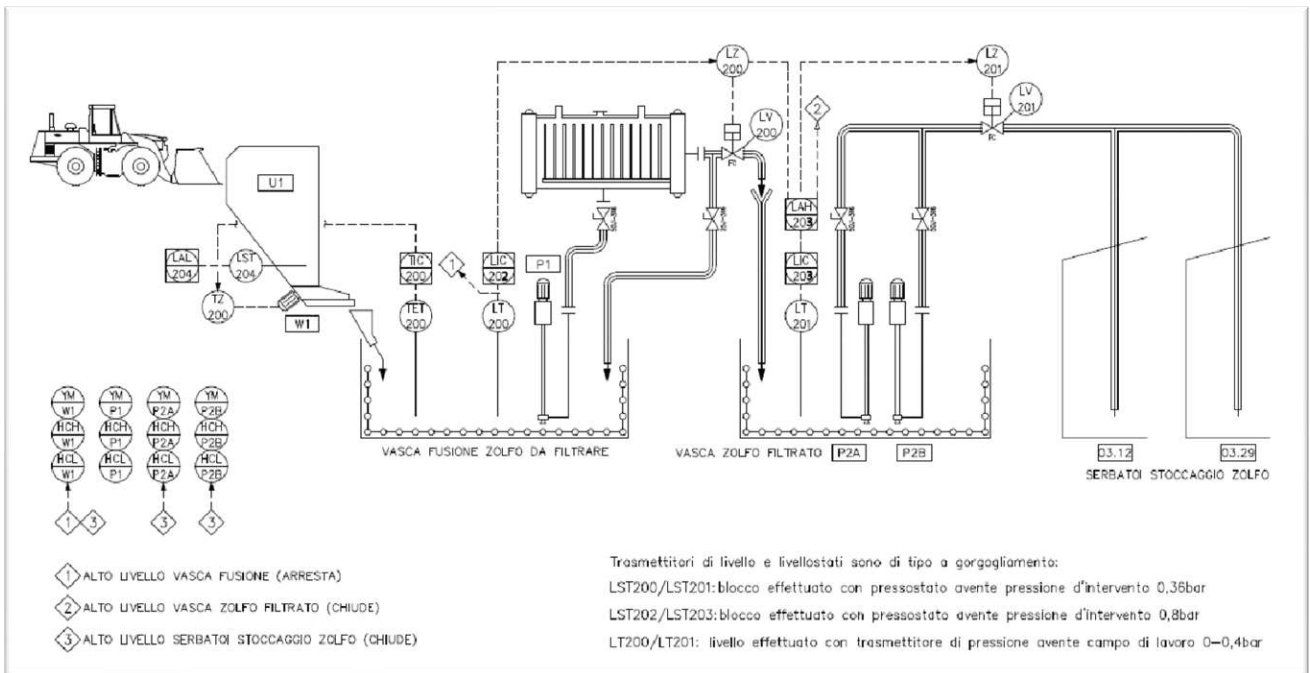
LZ 200

LZ 201

2

LV 200

LV 201

U1

LAL 204

LST 204

TZ 200

W1

TIC 200

1

LIC 202

P1

TET 200

LT 200

LAH 203

LIC 203

LT 201

VASCA FUSIONE ZOLFO DA FILTRARE

VASCA ZOLFO FILTRATO P2A P2B

03.12 03.29

SERBATOI STOCCAGGIO ZOLFO

YM W1
HCH W1
HCL W1

YM P1
HCH P1
HCL P1

YM P2A
HCH P2A
HCL P2A

YM P2B
HCH P2B
HCL P2B

1 3 3 3

1 ALTO LIVELLO VASCA FUSIONE (ARRESTA)

2 ALTO LIVELLO VASCA ZOLFO FILTRATO (CHIUDE)

3 ALTO LIVELLO SERBATOI STOCCAGGIO ZOLFO (CHIUDE)

Trasmettitori di livello e livellostati sono di tipo a gorgogliamento:

LST200/LST201: blocco effettuato con pressostato avente pressione d'intervento 0,36bar

LST202/LST203: blocco effettuato con pressostato avente pressione d'intervento 0,8bar

LT200/LT201: livello effettuato con trasmettitore di pressione avente campo di lavoro 0–0,4bar